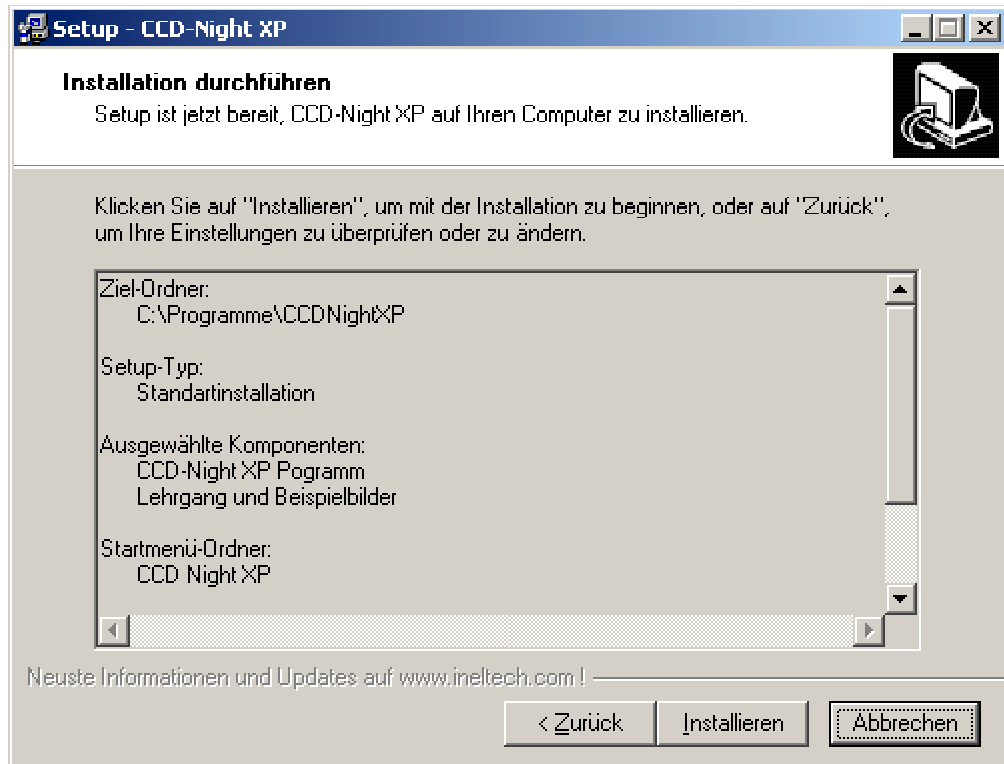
Setup - CCD-Night XP

Installation durchführen

Setup ist jetzt bereit, CCD-Night XP auf Ihren Computer zu installieren.

Klicken Sie auf "Installieren", um mit der Installation zu beginnen, oder auf "Zurück", um Ihre Einstellungen zu überprüfen oder zu ändern.

Ziel-Ordner:
C:\Programme\CCDNightXP

Setup-Typ:
Standartinstallation

Ausgewählte Komponenten:
CCD-Night XP Pogramm
Lehrgang und Beispielbilder

Startmenü-Ordner:
CCD Night XP

Neuste Informationen und Updates auf www.ineltech.com !

< Zurück
Installieren
Abbrechen